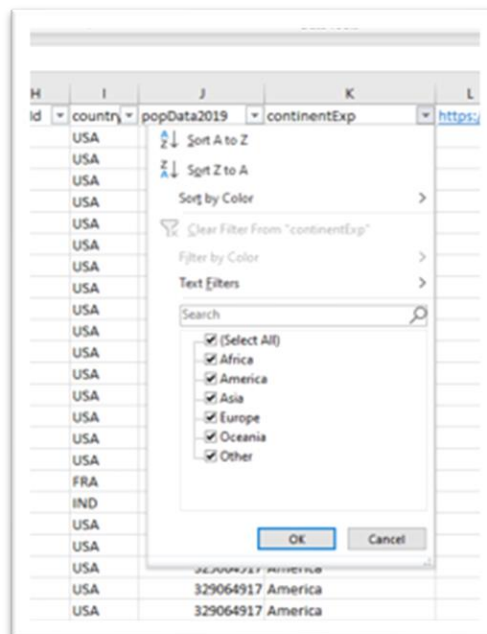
| H | I | J | K | L |
|---|---|---|---|---|
| Id | country | popData2019 | continentExp | https: |
| | USA | | | |
| | USA | | | |
| | USA | | | |
| | USA | | | |
| | USA | | | |
| | USA | | | |
| | USA | | | |
| | USA | | | |
| | USA | | | |
| | USA | | | |
| | USA | | | |
| | USA | | | |
| | USA | | | |
| | USA | | | |
| | USA | | | |
| | USA | | | |
| | FRA | | | |
| | IND | | | |
| | USA | | | |
| | USA | | | |
| | USA | 329064917 | America | |
| | USA | 329064917 | America | |
| | USA | 329064917 | America | |

Sort A to Z
Sort Z to A
Sort by Color
Clear Filter From "continentExp"
Filter by Color
Text Filters
Search
(Select All)
Africa
America
Asia
Europe
Oceania
Other
OK
Cancel